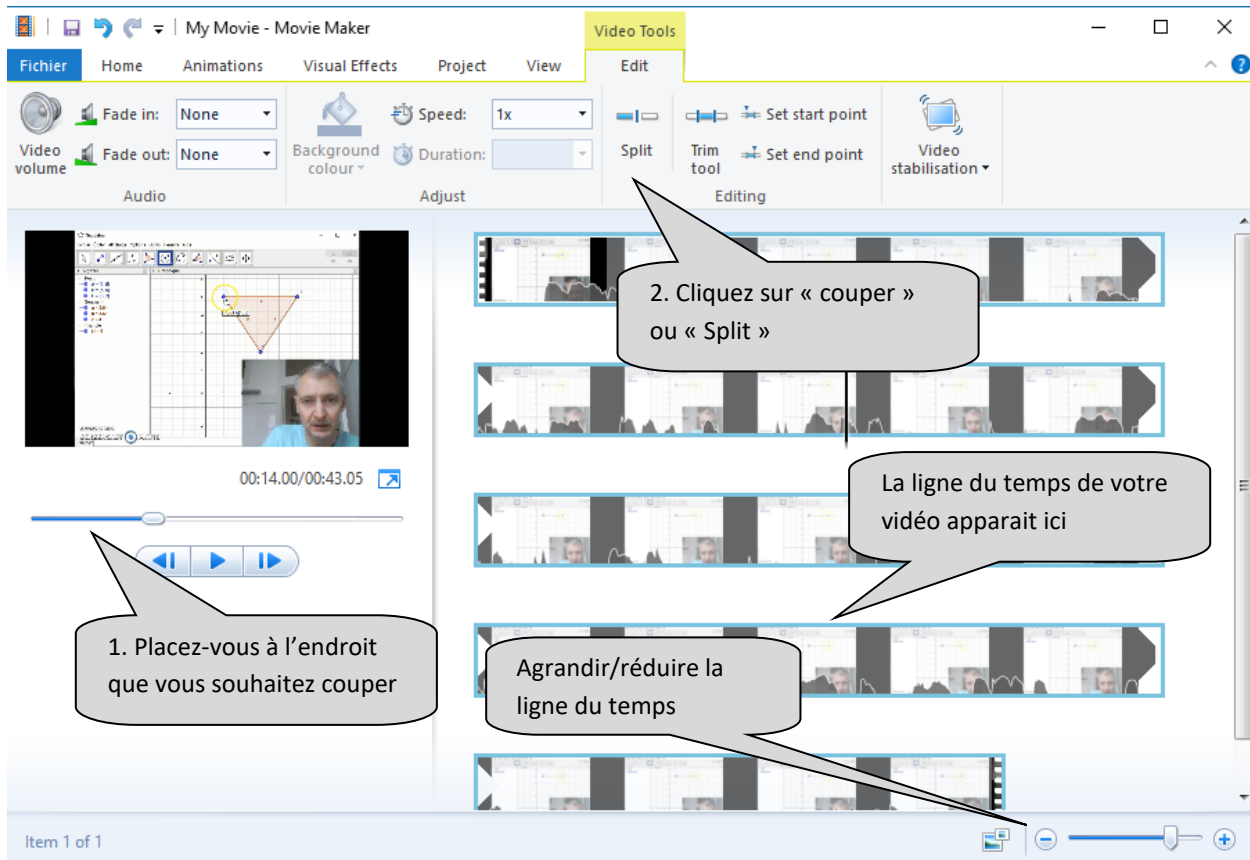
My Movie - Movie Maker

Video Tools

Fichier Home Animations Visual Effects Project View Edit

Video volume
Fade in: None
Fade out: None
Audio

Background colour
Speed: 1x
Duration:
Adjust

Split
Trim tool
Set start point
Set end point
Editing

Video stabilisation

00:14.00/00:43.05

2. Cliquez sur « couper » ou « Split »

La ligne du temps de votre vidéo apparait ici

1. Placez-vous à l'endroit que vous souhaitez couper

Agrandir/réduire la ligne du temps

Item 1 of 1